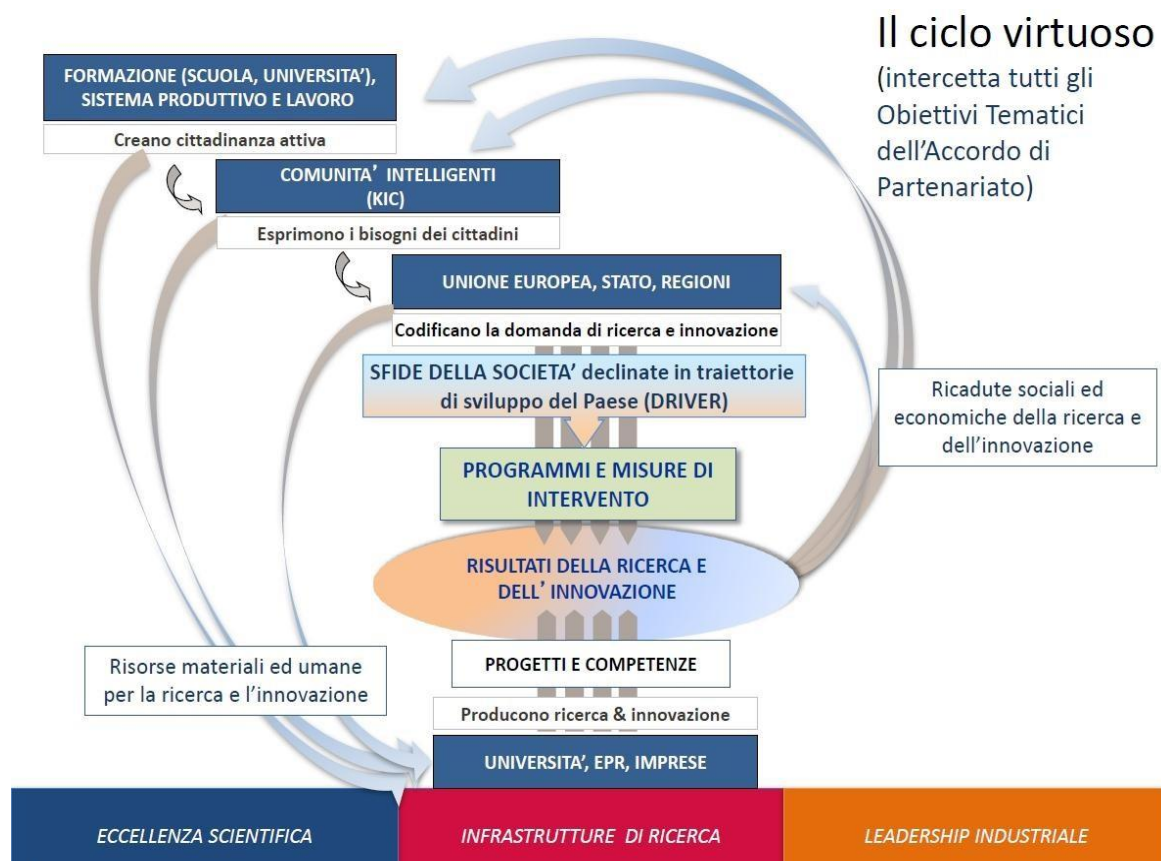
Il ciclo virtuoso
(intercetta tutti gli Obiettivi Tematici dell'Accordo di Partenariato)

FORMAZIONE (SCUOLA, UNIVERSITA'), SISTEMA PRODUTTIVO E LAVORO

Creano cittadinanza attiva

COMUNITA' INTELLIGENTI (KIC)

Esprimono i bisogni dei cittadini

UNIONE EUROPEA, STATO, REGIONI

Codificano la domanda di ricerca e innovazione

SFIDE DELLA SOCIETA' declinate in traiettorie di sviluppo del Paese (DRIVER)

Ricadute sociali ed economiche della ricerca e dell'innovazione

PROGRAMMI E MISURE DI INTERVENTO

RISULTATI DELLA RICERCA E DELL'INNOVAZIONE

Risorse materiali ed umane per la ricerca e l'innovazione

PROGETTI E COMPETENZE

Producono ricerca & innovazione

UNIVERSITA', EPR, IMPRESE

ECCELLENZA SCIENTIFICA

INFRASTRUTTURE DI RICERCA

LEADERSHIP INDUSTRIALE